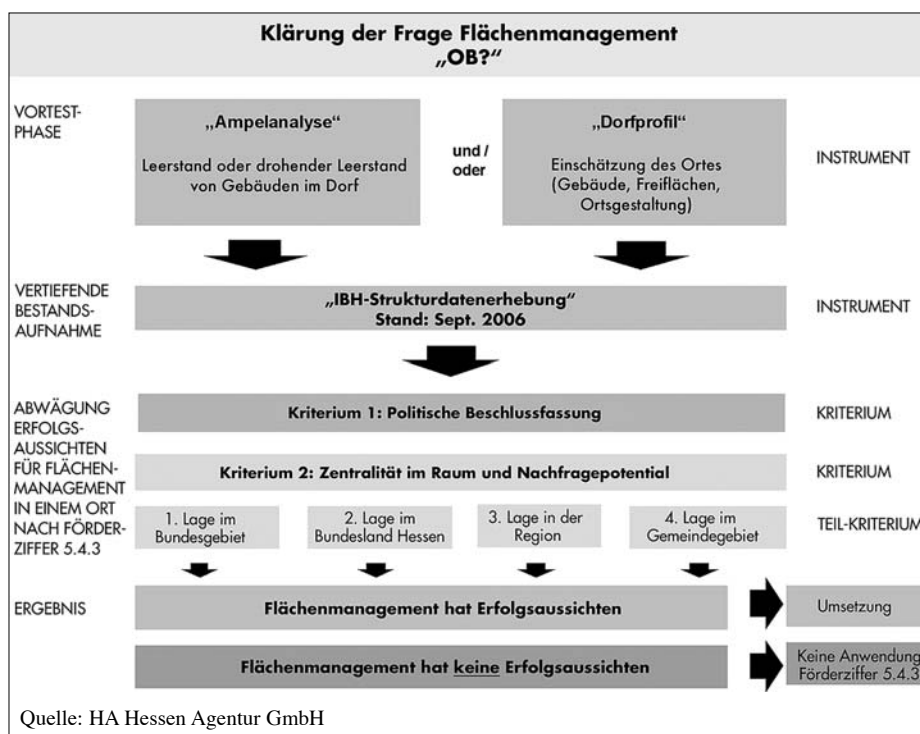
Klärung der Frage Flächenmanagement
„OB?“

VORTEST-PHASE

„Ampelanalyse“
Leerstand oder drohender Leerstand von Gebäuden im Dorf

und / oder

„Dorfprofil“
Einschätzung des Ortes (Gebäude, Freiflächen, Ortsgestaltung)

INSTRUMENT

VERTIEFENDE BESTANDSAUFNAHME

„IBH-Strukturdatenerhebung“
Stand: Sept. 2006

INSTRUMENT

ABWÄGUNG ERFOLGSAUSSICHTEN FÜR FLÄCHENMANAGEMENT IN EINEM ORT NACH FÖRDERZIFFER 5.4.3

Kriterium 1: Politische Beschlussfassung

KRITERIUM

Kriterium 2: Zentralität im Raum und Nachfragepotential

KRITERIUM

1. Lage im Bundesgebiet

2. Lage im Bundesland Hessen

3. Lage in der Region

4. Lage im Gemeindegebiet

TEIL-KRITERIUM

ERGEBNIS

Flächenmanagement hat Erfolgsaussichten

Umsetzung

Flächenmanagement hat keine Erfolgsaussichten

Keine Anwendung Förderziffer 5.4.3

Quelle: HA Hessen Agentur GmbH